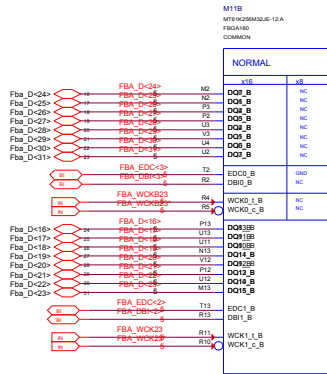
M11B
MT61K256M32JE-12:A
FBGA180
COMMON

NORMAL

| x16 | x8 |
|---|---|
| DQ0_B | NC |
| DQ1_B | NC |
| DQ2_B | NC |
| DQ3_B | NC |
| DQ4_B | NC |
| DQ5_B | NC |
| DQ6_B | NC |
| DQ7_B | NC |
| EDC0_B | GND |
| DBI0_B | NC |
| WCK0_t_B | NC |
| WCK0_c_B | NC |
| DQ8_B | |
| DQ9_B | |
| DQ10_B | |
| DQ11_B | |
| DQ12_B | |
| DQ13_B | |
| DQ14_B | |
| DQ15_B | |
| EDC1_B | |
| DBI1_B | |
| WCK1_t_B | |
| WCK1_c_B | |

Fba_D<24> 16 FBA_D<24> M2
Fba_D<25> 17 FBA_D<25> P2
Fba_D<26> 18 FBA_D<26> P3
Fba_D<27> 19 FBA_D<27> U3
Fba_D<28> 20 FBA_D<28> V3
Fba_D<29> 21 FBA_D<29> U4
Fba_D<30> 22 FBA_D<30> U2
Fba_D<31> 23 FBA_D<31> U2

BI FBA_EDC<3> T2
BI FBA_DBI<3> R2

IN FBA_WCKB23 R4
IN FBA_WCKB23* R5

Fba_D<16> 24 FBA_D<16> P13
Fba_D<17> 25 FBA_D<17> U13
Fba_D<18> 26 FBA_D<18> U11
Fba_D<19> 27 FBA_D<19> N13
Fba_D<20> 28 FBA_D<20> V12
Fba_D<21> 29 FBA_D<21> P12
Fba_D<22> 30 FBA_D<22> U12
Fba_D<23> 31 FBA_D<23> M13

BI FBA_EDC<2> T13
BI FBA_DBI<2> R13

IN FBA_WCK23 R11
IN FBA_WCK23* R10